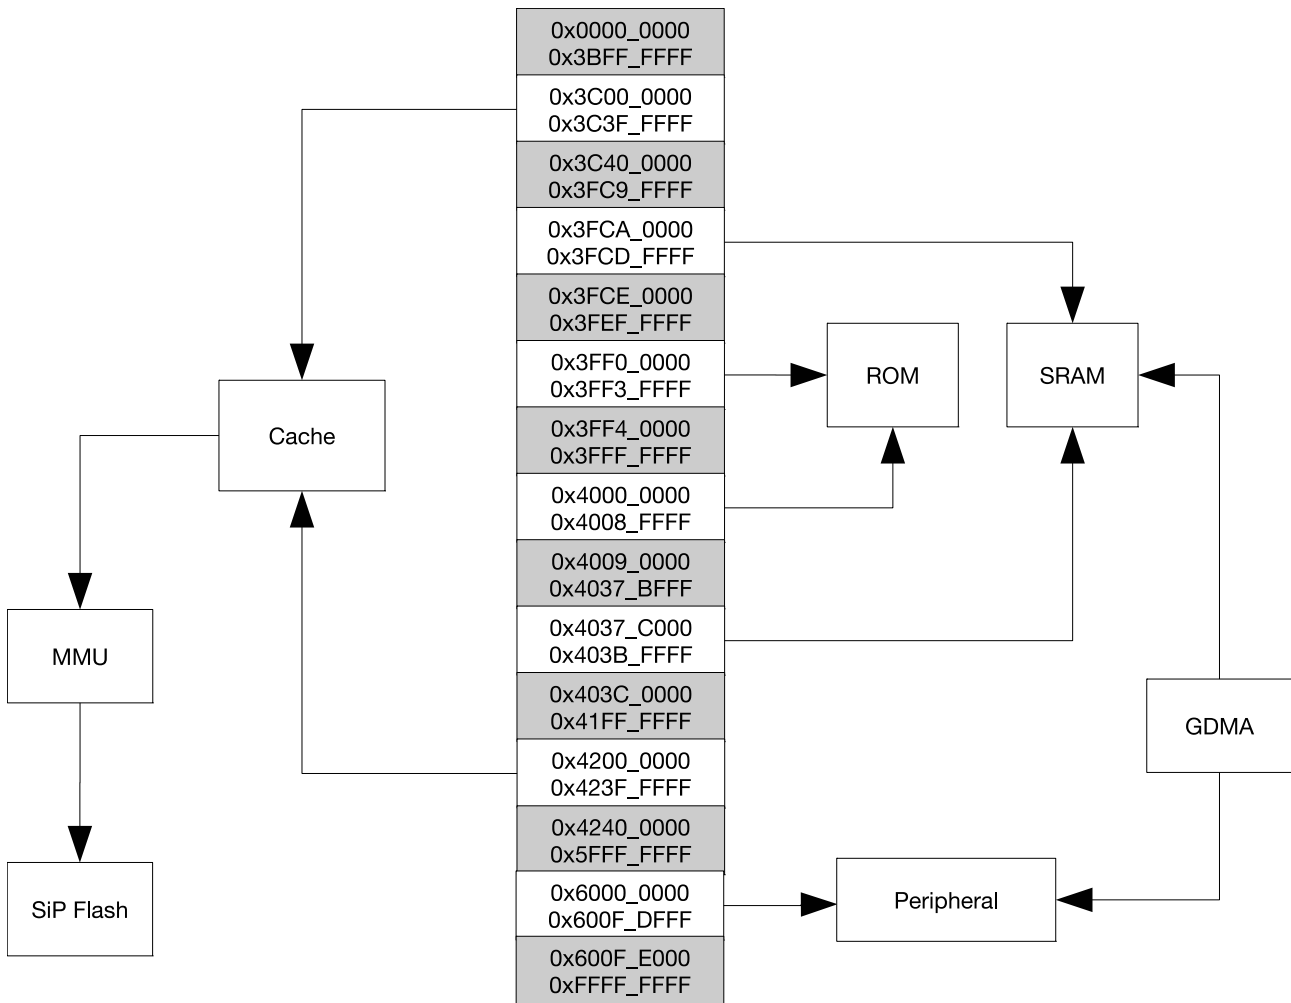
0x0000_0000
0x3BFF_FFFF

0x3C00_0000
0x3C3F_FFFF

0x3C40_0000
0x3FC9_FFFF

0x3FCA_0000
0x3FCD_FFFF

0x3FCE_0000
0x3FEF_FFFF

0x3FF0_0000
0x3FF3_FFFF

0x3FF4_0000
0x3FFF_FFFF

0x4000_0000
0x4008_FFFF

0x4009_0000
0x4037_BFFF

0x4037_C000
0x403B_FFFF

0x403C_0000
0x41FF_FFFF

0x4200_0000
0x423F_FFFF

0x4240_0000
0x5FFF_FFFF

0x6000_0000
0x600F_DFFF

0x600F_E000
0xFFFF_FFFF

Cache

ROM

SRAM

MMU

GDMA

SiP Flash

Peripheral